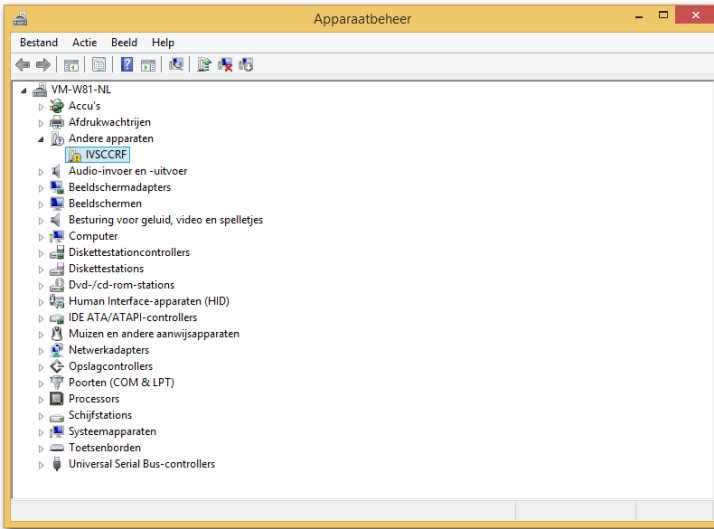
Apparaatbeheer

Bestand Actie Beeld Help

VM-W81-NL
Accu's
Afdrukwachtrijen
Andere apparaten
IVSCCRF
Audio-invoer en -uitvoer
Beeldschermadapters
Beeldschermen
Besturing voor geluid, video en spelletjes
Computer
Diskettestationcontrollers
Diskettestations
Dvd-/cd-rom-stations
Human Interface-apparaten (HID)
IDE ATA/ATAPI-controllers
Muizen en andere aanwijsapparaten
Netwerkadapters
Opslagcontrollers
Poorten (COM & LPT)
Processors
Schijfstations
Systeemapparaten
Toetsenborden
Universal Serial Bus-controllers